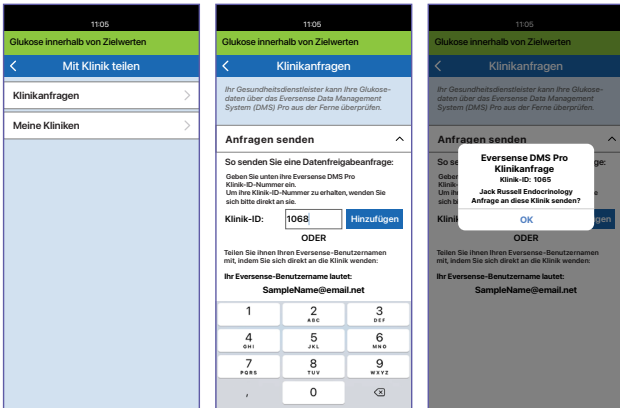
11:05

Glukose innerhalb von Zielwerten

Mit Klinik teilen

Klinikanfragen

Meine Kliniken

11:05

Glukose innerhalb von Zielwerten

Klinikanfragen

Ihr Gesundheitsdienstleister kann Ihre Glukosedaten über das Eversense Data Management System (DMS) Pro aus der Ferne überprüfen.

Anfragen senden

So senden Sie eine Datenfreigabeanfrage:

Geben Sie unten ihre Eversense DMS Pro Klinik-ID-Nummer ein. Um ihre Klinik-ID-Nummer zu erhalten, wenden Sie sich bitte direkt an sie.

Klinik-ID: 1068 Hinzufügen

ODER

Teilen Sie ihnen Ihren Eversense-Benutzernamen mit, indem Sie sich direkt an die Klinik wenden:

Ihr Eversense-Benutzername lautet:

SampleName@email.net

| 1 | 2 ABC | 3 DEF |
|---|---|---|
| 4 GHI | 5 JKL | 6 MNO |
| 7 PQRS | 8 TUV | 9 WXYZ |
| , | 0 | ⌫ |

11:05

Glukose innerhalb von Zielwerten

Klinikanfragen

Ihr Gesundheitsdienstleister kann Ihre Glukosedaten über das Eversense Data Management System (DMS) Pro aus der Ferne überprüfen.

Anfragen senden

So sen

Geben Klinik-I Um ihre sich bit

Klinik

Eversense DMS Pro Klinikanfrage

Klinik-ID: 1065

Jack Russell Endocrinology Anfrage an diese Klinik senden?

OK

gen

ODER

Teilen Sie ihnen Ihren Eversense-Benutzernamen mit, indem Sie sich direkt an die Klinik wenden:

Ihr Eversense-Benutzername lautet:

SampleName@email.net